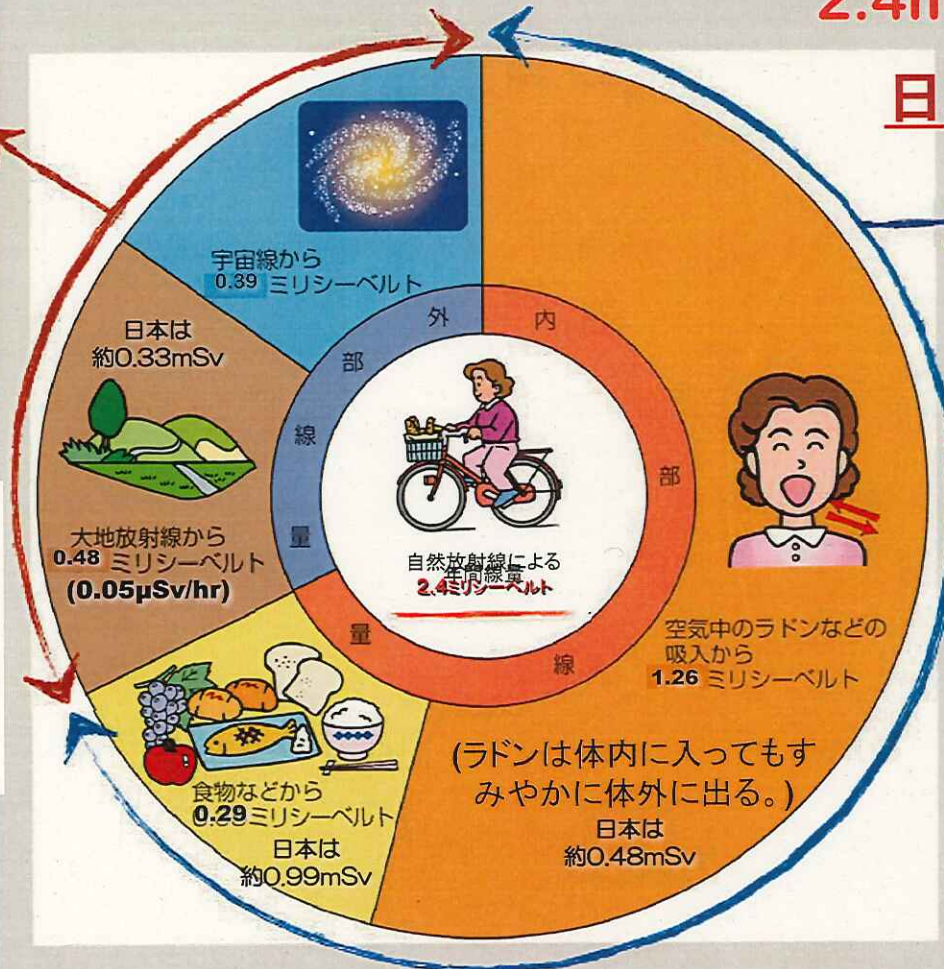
2.4m

日

宇宙線から
0.39 ミリシーベルト

日本は
約0.33mSv

大地放射線から
0.48 ミリシーベルト
(0.05μSv/hr)

外部線量

内部線量

自然放射線による
年間線量
2.4ミリシーベルト

空気中のラドンなどの
吸入から
1.26 ミリシーベルト

(ラドンは体内に入ってもすみやかに体外に出る。)

日本は
約0.48mSv

食物などから
0.29 ミリシーベルト
日本は
約0.99mSv